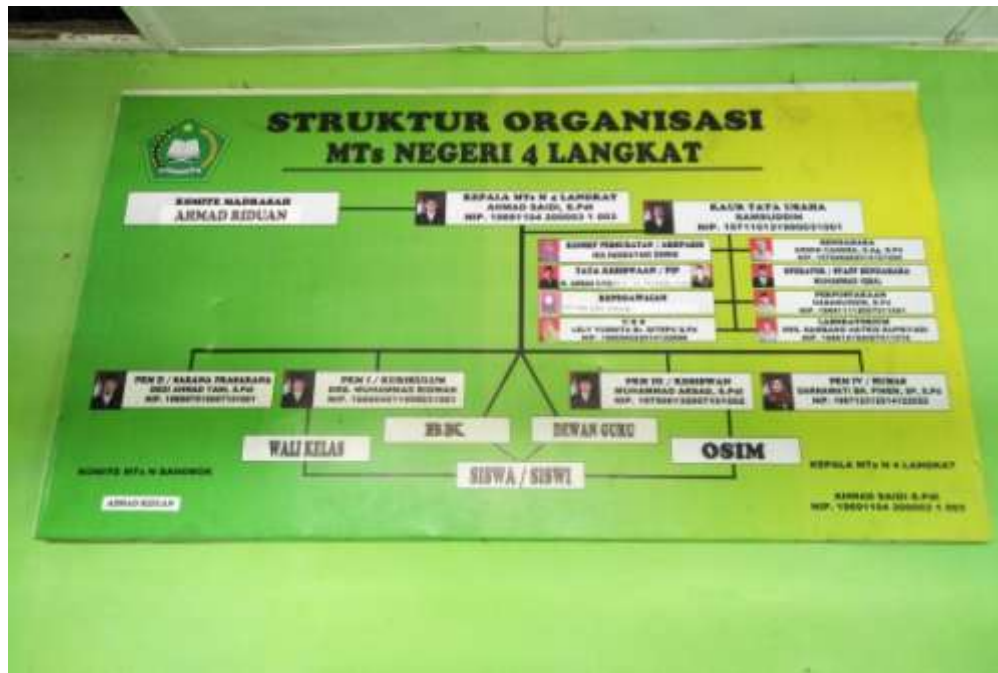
STRUKTUR ORGANISASI
MTs NEGERI 4 LANGKAT

KOMITE MADRASAH
AHMAD RIDUAN

KEPALA MTs N 4 LANGKAT
AHMAD SAIDI, S.Pdi
NIP. 19601134 200003 1 003

KAUR TATA USAHA
SAMSUDDIN
NIP. 19711012 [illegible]

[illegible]

BENDAHARA
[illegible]

TATA KESISWAAN / PIP
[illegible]

OPERATOR / STAFF BENDAHARA
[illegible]

KEPEGAWAIAN
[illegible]

PERPUSTAKAAN
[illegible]

UKS
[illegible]

LABORATORIUM
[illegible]

PKM II / SARANA PRASARANA
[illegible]
NIP. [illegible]

PKM I / KURIKULUM
DRS. MUHAMMAD RIDWAN
NIP. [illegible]

PKM III / KESISWAAN
MUHAMMAD ARBAB, S.Pd
NIP. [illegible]

PKM IV / HUMAS
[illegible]
NIP. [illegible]

BK

DEWAN GURU

WALI KELAS

OSIM

SISWA / SISWI

KOMITE MTs N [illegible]

AHMAD RIDUAN

KEPALA MTs N 4 LANGKAT

AHMAD SAIDI S.Pdi
NIP. 19601134 200003 1 003